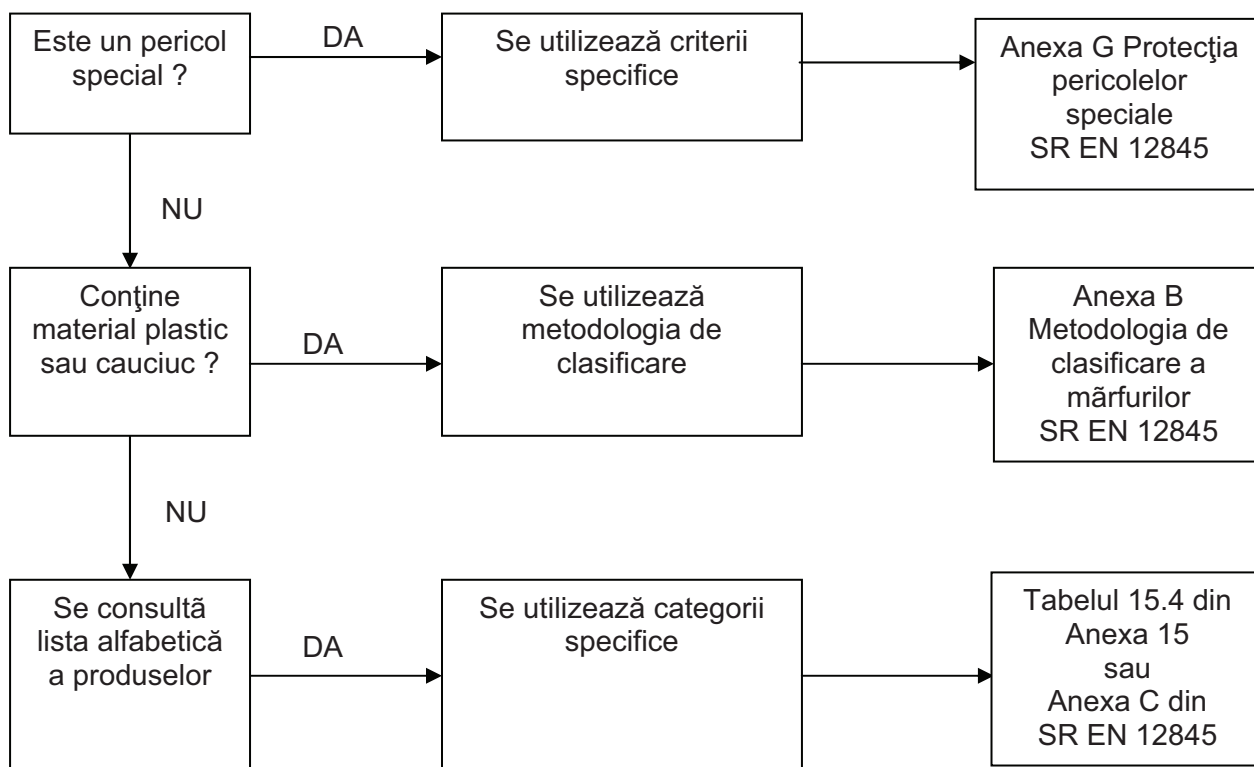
Este un pericol special ?

DA

Se utilizează criterii specifice

Anexa G Protecţia pericolelor speciale SR EN 12845

NU

Conţine material plastic sau cauciuc ?

DA

Se utilizează metodologia de clasificare

Anexa B Metodologia de clasificare a mãrfurilor SR EN 12845

NU

Se consultã lista alfabeticã a produselor

DA

Se utilizează categorii specifice

Tabelul 15.4 din Anexa 15 sau Anexa C din SR EN 12845